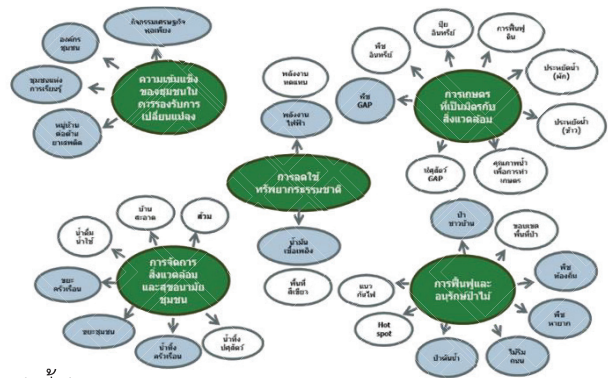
กิจกรรมเศรษฐกิจพอเพียง

องค์กรชุมชน

ชุมชนแห่งการเรียนรู้

หมู่บ้านต่อต้านยาเสพติด

ความเข้มแข็งของชุมชนในการรองรับการเปลี่ยนแปลง

พลังงานทดแทน

พลังงานไฟฟ้า

ปุ๋ยอินทรีย์

พืชอินทรีย์

การฟื้นฟูดิน

พืช GAP

การเกษตรที่เป็นมิตรกับสิ่งแวดล้อม

ประหยัดน้ำ (ผัก)

ประหยัดน้ำ (ข้าว)

ปศุสัตว์ GAP

คุณภาพน้ำเพื่อการทำเกษตร

การลดใช้ทรัพยากรธรรมชาติ

น้ำมันเชื้อเพลิง

พื้นที่สีเขียว

บ้านสะอาด

ส้วม

น้ำดื่มน้ำใช้

การจัดการสิ่งแวดล้อมและสุขอนามัยชุมชน

ขยะครัวเรือน

ขยะชุมชน

น้ำทิ้งครัวเรือน

น้ำทิ้งปศุสัตว์

ป่าชายบ้าน

ขอบเขตพื้นที่ป่า

พืชท้องถิ่น

การฟื้นฟูและอนุรักษ์ป่าไม้

แนวกันไฟ

พืชหายาก

Hot spot

ป่าต้นน้ำ

ไม้ริมถนน